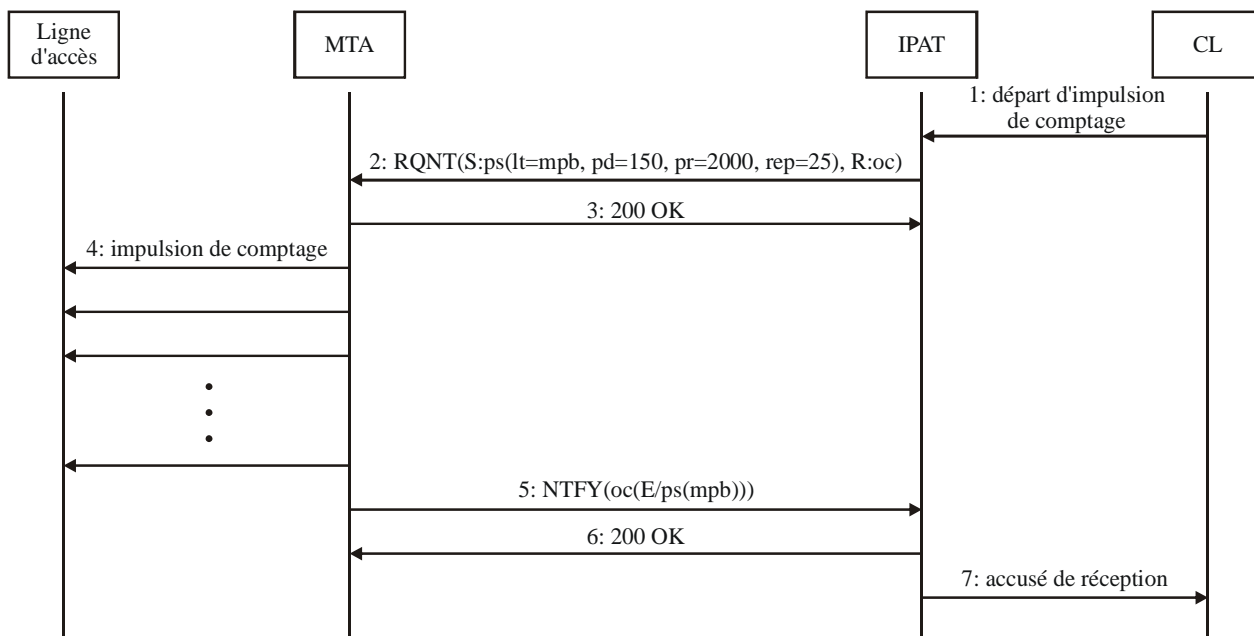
Ligne d'accès

MTA

IPAT

CL

1: départ d'impulsion de comptage

2: RQNT(S:ps(lt=mpb, pd=150, pr=2000, rep=25), R:oc)

3: 200 OK

4: impulsion de comptage

5: NTFY(oc(E/ps(mpb)))

6: 200 OK

7: accusé de réception